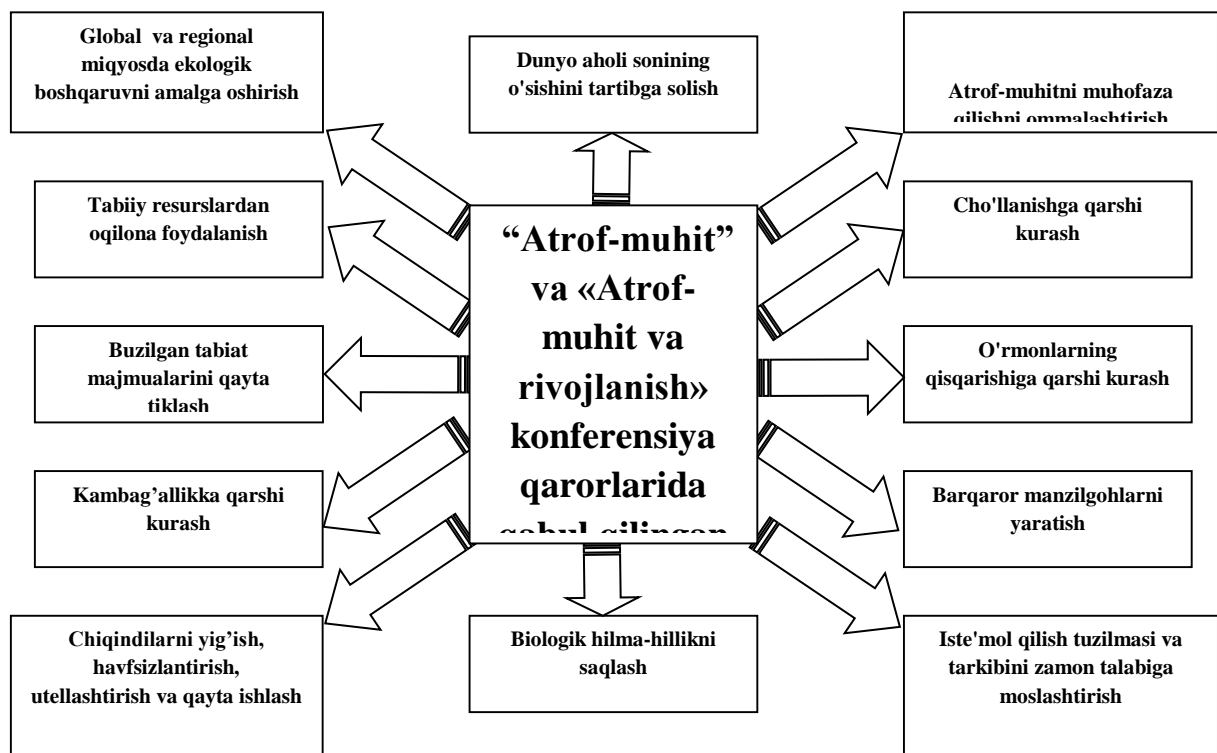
Global va regional miqyosda ekologik boshqaruvni amalga oshirish

Dunyo aholi sonining o'sishini tartibga solish

Atrof-muhitni muhofaza qilishni ommalashtirish

Tabiiy resurslardan oqilona foydalanish

“Atrof-muhit” va «Atrof-muhit va rivojlanish» konferensiya qarorlarida qabul qilingan

Cho'llanishga qarshi kurash

Buzilgan tabiat majmualarini qayta tiklash

O'rmonlarning qisqarishiga qarshi kurash

Kambag’allikka qarshi kurash

Barqaror manzilgohlarni yaratish

Chiqindilarni yig’ish, havfsizlantirish, utellashtirish va qayta ishlash

Biologik hilma-hillikni saqlash

Iste'mol qilish tuzilmasi va tarkibini zamon talabiga moslashtirish